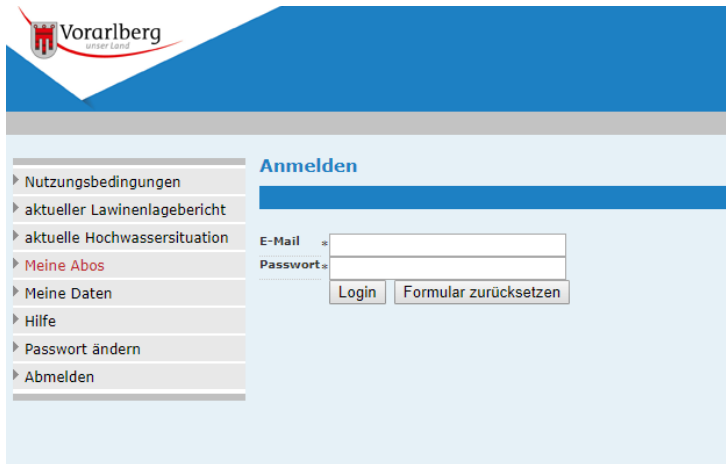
Vorarlberg
unser Land

Nutzungsbedingungen
aktueller Lawinenlagebericht
aktuelle Hochwassersituation
Meine Abos
Meine Daten
Hilfe
Passwort ändern
Abmelden

Anmelden

E-Mail *
Passwort *
Login
Formular zurücksetzen